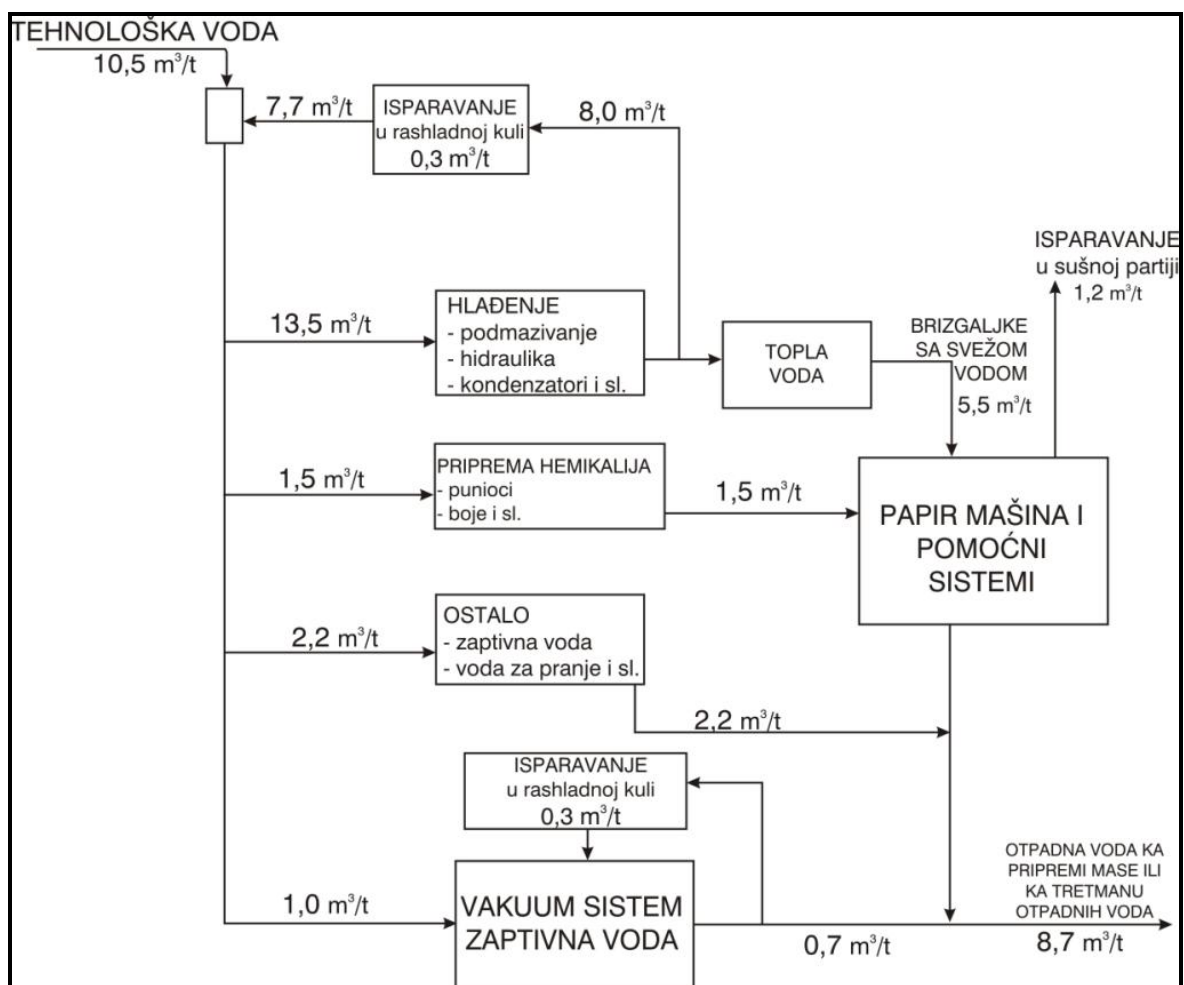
TEHNOLOŠKA VODA
10,5 $m^3/t$

7,7 $m^3/t$

ISPARAVANJE
u rashladnoj kuli
0,3 $m^3/t$

8,0 $m^3/t$

ISPARAVANJE
u sušnoj partiji
1,2 $m^3/t$

13,5 $m^3/t$

HLAĐENJE
- podmazivanje
- hidraulika
- kondenzatori i sl.

TOPLA VODA

BRIZGALJKE SA SVEŽOM VODOM
5,5 $m^3/t$

1,5 $m^3/t$

PRIPREMA HEMIKALIJA
- punioci
- boje i sl.

1,5 $m^3/t$

PAPIR MAŠINA I POMOĆNI SISTEMI

2,2 $m^3/t$

OSTALO
- zaptivna voda
- voda za pranje i sl.

2,2 $m^3/t$

ISPARAVANJE
u rashladnoj kuli
0,3 $m^3/t$

OTPADNA VODA KA PRIPREMI MASE ILI KA TRETMANU OTPADNIH VODA

1,0 $m^3/t$

VAKUUM SISTEM ZAPTIVNA VODA

0,7 $m^3/t$

8,7 $m^3/t$